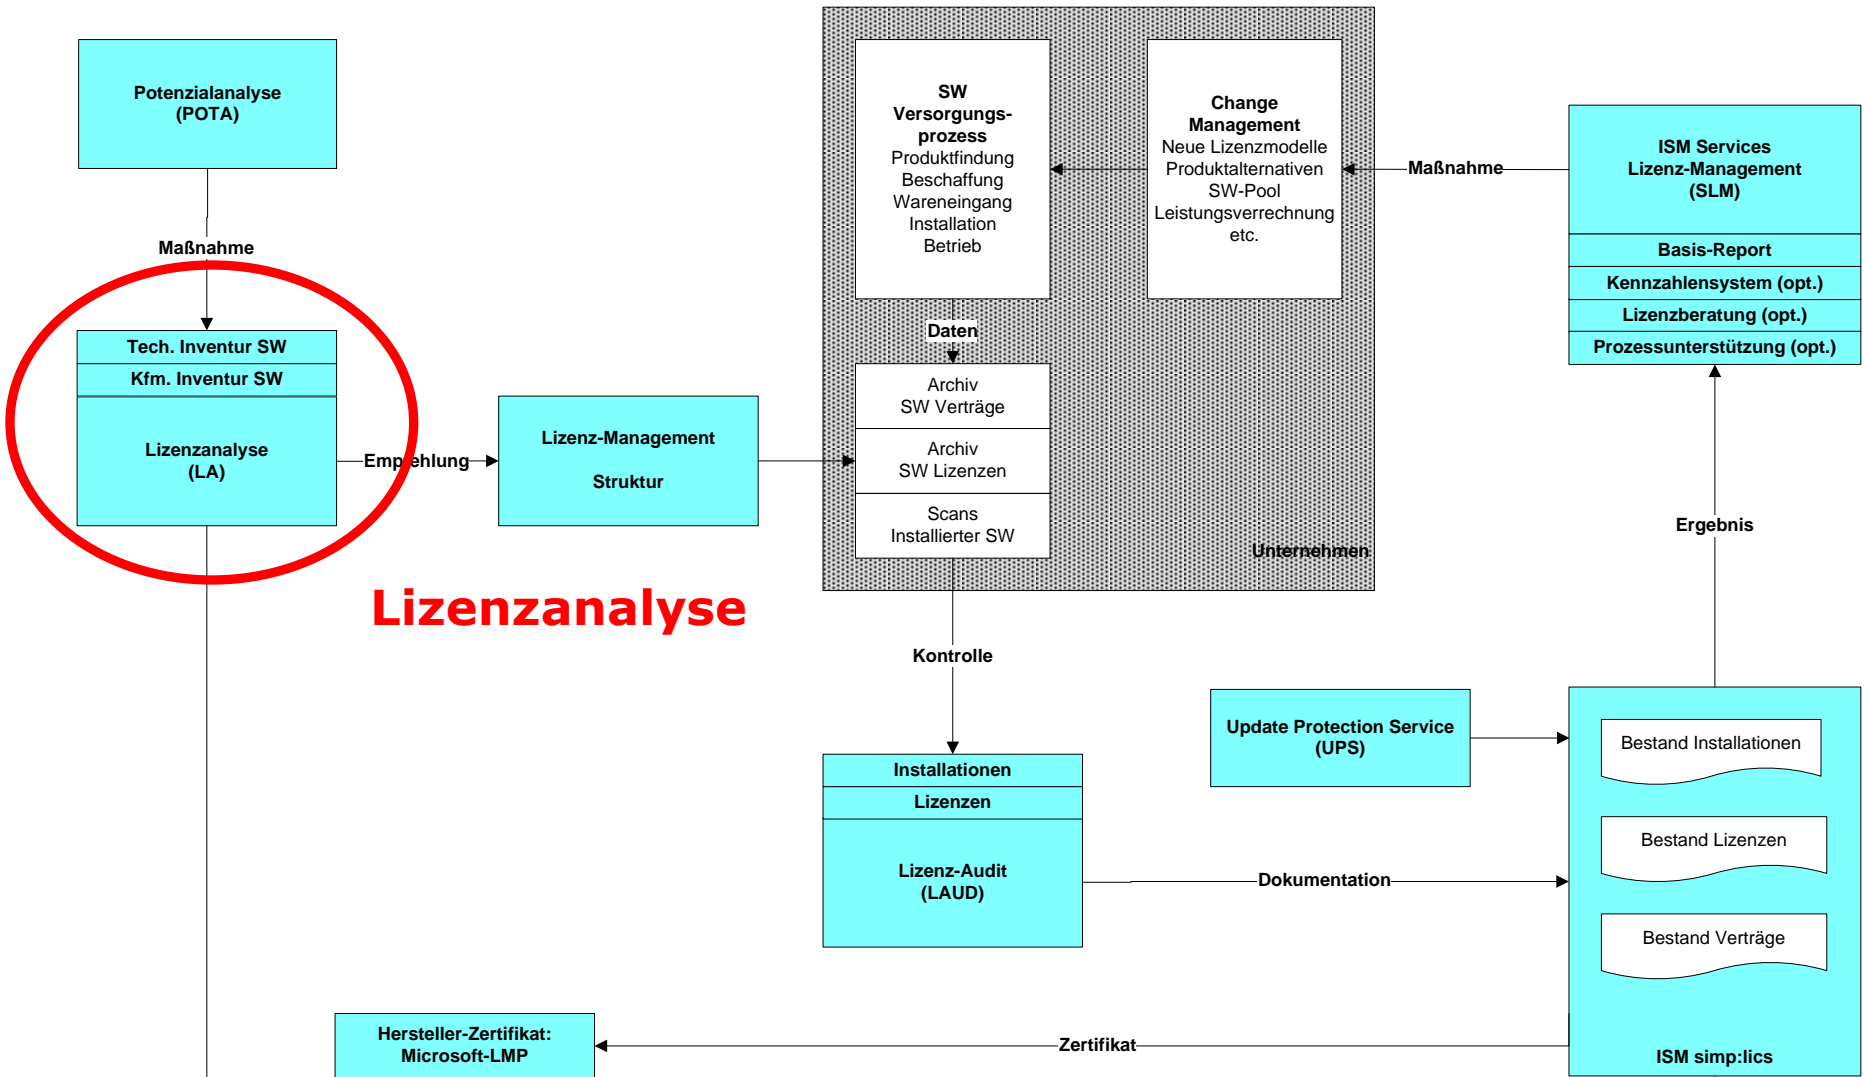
Potenzialanalyse
(POTA)

Maßnahme

Tech. Inventur SW
Kfm. Inventur SW
Lizenzanalyse
(LA)

Empfehlung

Lizenz-Management
Struktur

Lizenzanalyse

SW
Versorgungsprozess
Produktfindung
Beschaffung
Wareneingang
Installation
Betrieb

Change
Management
Neue Lizenzmodelle
Produktalternativen
SW-Pool
Leistungsverrechnung
etc.

Daten

Archiv
SW Verträge
Archiv
SW Lizenzen
Scans
Installierter SW

Unternehmen

Maßnahme

ISM Services
Lizenz-Management
(SLM)
Basis-Report
Kennzahlensystem (opt.)
Lizenzberatung (opt.)
Prozessunterstützung (opt.)

Ergebnis

Kontrolle

Installationen
Lizenzen
Lizenz-Audit
(LAUD)

Update Protection Service
(UPS)

Bestand Installationen
Bestand Lizenzen
Bestand Verträge
ISM simp:lics

Dokumentation

Hersteller-Zertifikat:
Microsoft-LMP

Zertifikat